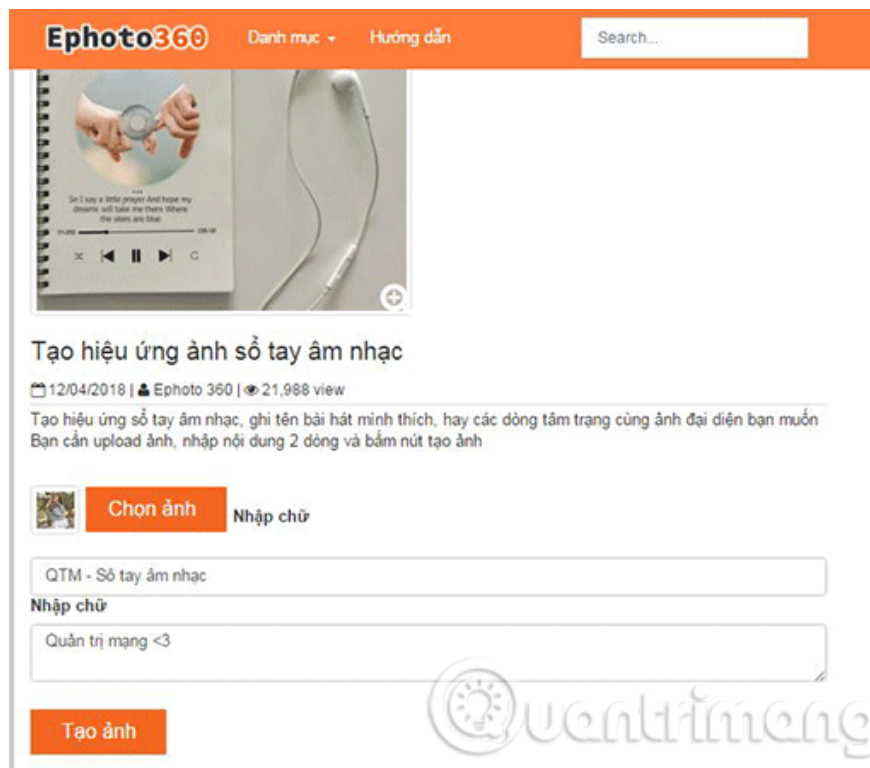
Ephoto360 Danh mục Hướng dẫn Search...

So I say a little prayer And hope my dreams will take me there Where the skies are blue

Tạo hiệu ứng ảnh sổ tay âm nhạc

12/04/2018 | Ephoto 360 | 21,988 view

Tạo hiệu ứng sổ tay âm nhạc, ghi tên bài hát mình thích, hay các dòng tâm trạng cùng ảnh đại diện bạn muốn
Bạn cần upload ảnh, nhập nội dung 2 dòng và bấm nút tạo ảnh

Chọn ảnh Nhập chữ

QTM - Sổ tay âm nhạc

Nhập chữ

Quản trị mạng <3

Tạo ảnh

Quantrimang